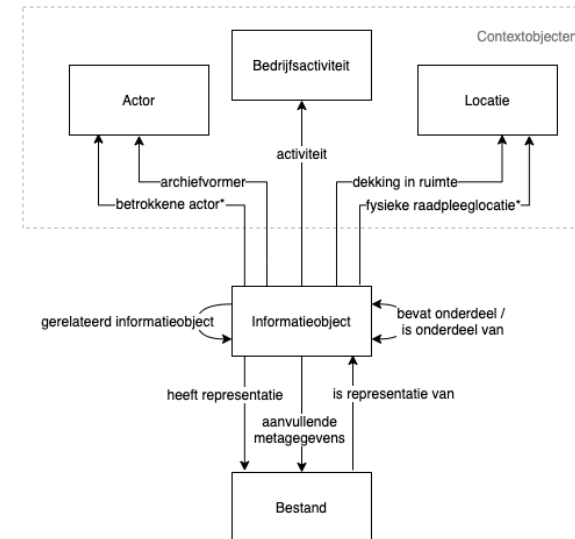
Contextobjecten

Bedrijfsactiviteit

Actor

Locatie

activiteit

archiefvormer

betrokkene actor*

dekking in ruimte

fysieke raadpleeglocatie*

gerelateerd informatieobject

Informatieobject

bevat onderdeel / is onderdeel van

heeft representatie

aanvullende metagegevens

is representatie van

Bestand